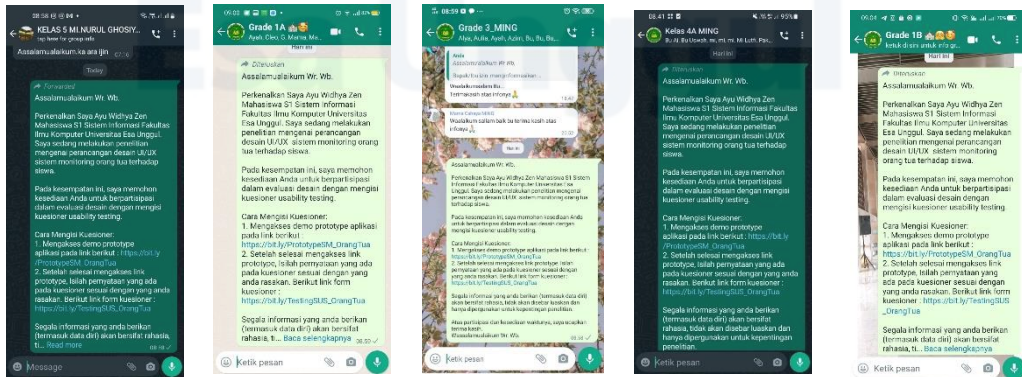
KELAS 5 MI.NURUL GHOSIY...
tap here for group info

Assalamualaikum.ka ara ijin

Today

Forwarded
Assalamualaikum Wr. Wb.

Perkenalkan Saya Ayu Widhya Zen Mahasiswa S1 Sistem Informasi Fakultas Ilmu Komputer Universitas Esa Unggul. Saya sedang melakukan penelitian mengenai perancangan desain UI/UX sistem monitoring orang tua terhadap siswa.

Pada kesempatan ini, saya memohon kesediaan Anda untuk berpartisipasi dalam evaluasi desain dengan mengisi kuesioner usability testing.

Cara Mengisi Kuesioner:
1. Mengakses demo prototype aplikasi pada link berikut : https://bit.ly/PrototypeSM_OrangTua
2. Setelah selesai mengakses link prototype, isilah pernyataan yang ada pada kuesioner sesuai dengan yang anda rasakan. Berikut link form kuesioner : https://bit.ly/TestingSUS_OrangTua

Segala informasi yang anda berikan (termasuk data diri) akan bersifat rahasia, ti... Read more

Message

Grade 1A
Ayah, Cleo, G, Mama Ma...
Hari ini

Diteruskan
Assalamualaikum Wr. Wb.

Perkenalkan Saya Ayu Widhya Zen Mahasiswa S1 Sistem Informasi Fakultas Ilmu Komputer Universitas Esa Unggul. Saya sedang melakukan penelitian mengenai perancangan desain UI/UX sistem monitoring orang tua terhadap siswa.

Pada kesempatan ini, saya memohon kesediaan Anda untuk berpartisipasi dalam evaluasi desain dengan mengisi kuesioner usability testing.

Cara Mengisi Kuesioner:
1. Mengakses demo prototype aplikasi pada link berikut : https://bit.ly/PrototypeSM_OrangTua
2. Setelah selesai mengakses link prototype, isilah pernyataan yang ada pada kuesioner sesuai dengan yang anda rasakan. Berikut link form kuesioner : https://bit.ly/TestingSUS_OrangTua

Segala informasi yang anda berikan (termasuk data diri) akan bersifat rahasia, ti... Baca selengkapnya

Ketik pesan

Grade 3_MING
Aiya, Aulia, Ayah, Azian, Bu, Bu, Bu...

Anda
Sepakat untuk mengoformasikan...

Waalaikumsalam Bu...
Terimakasih atas infonya

Waalaikum salam bak bu terima kasih atas infonya

Assalamualaikum Wr. Wb.

Perkenalkan Saya Ayu Widhya Zen Mahasiswa S1 Sistem Informasi Fakultas Ilmu Komputer Universitas Esa Unggul. Saya sedang melakukan penelitian mengenai perancangan desain UI/UX sistem monitoring orang tua terhadap siswa.

Pada kesempatan ini, saya memohon kesediaan Anda untuk berpartisipasi dalam evaluasi desain dengan mengisi kuesioner usability testing.

Cara Mengisi Kuesioner:
1. Mengakses demo prototype aplikasi pada link berikut : https://bit.ly/PrototypeSM_OrangTua
2. Setelah selesai mengakses link prototype, isilah pernyataan yang ada pada kuesioner sesuai dengan yang anda rasakan. Berikut link form kuesioner : https://bit.ly/TestingSUS_OrangTua

Segala informasi yang anda berikan (termasuk data diri) akan bersifat rahasia, tidak akan disebar luaskan dan hanya dipergunakan untuk kepentingan penelitian.

Atas partisipasi dan kesediaan waktunya, saya ucapkan terima kasih.
Wassalamualaikum Wr. Wb.

Ketik pesan

Kelas 4A MING

Diteruskan
Assalamualaikum Wr. Wb.

Perkenalkan Saya Ayu Widhya Zen Mahasiswa S1 Sistem Informasi Fakultas Ilmu Komputer Universitas Esa Unggul. Saya sedang melakukan penelitian mengenai perancangan desain UI/UX sistem monitoring orang tua terhadap siswa.

Pada kesempatan ini, saya memohon kesediaan Anda untuk berpartisipasi dalam evaluasi desain dengan mengisi kuesioner usability testing.

Cara Mengisi Kuesioner:
1. Mengakses demo prototype aplikasi pada link berikut : https://bit.ly/PrototypeSM_OrangTua
2. Setelah selesai mengakses link prototype, isilah pernyataan yang ada pada kuesioner sesuai dengan yang anda rasakan. Berikut link form kuesioner : https://bit.ly/TestingSUS_OrangTua

Segala informasi yang anda berikan (termasuk data diri) akan bersifat rahasia, tidak akan disebar luaskan dan hanya dipergunakan untuk kepentingan penelitian.

Ketik pesan

Grade 1B
ketuk disini untuk info gr...
Hari ini

Diteruskan
Assalamualaikum Wr. Wb.

Perkenalkan Saya Ayu Widhya Zen Mahasiswa S1 Sistem Informasi Fakultas Ilmu Komputer Universitas Esa Unggul. Saya sedang melakukan penelitian mengenai perancangan desain UI/UX sistem monitoring orang tua terhadap siswa.

Pada kesempatan ini, saya memohon kesediaan Anda untuk berpartisipasi dalam evaluasi desain dengan mengisi kuesioner usability testing.

Cara Mengisi Kuesioner:
1. Mengakses demo prototype aplikasi pada link berikut : https://bit.ly/PrototypeSM_OrangTua
2. Setelah selesai mengakses link prototype, isilah pernyataan yang ada pada kuesioner sesuai dengan yang anda rasakan. Berikut link form kuesioner : https://bit.ly/TestingSUS_OrangTua

Segala informasi yang anda berikan (termasuk data diri) akan bersifat rahasia, ti... Baca selengkapnya

Ketik pesan